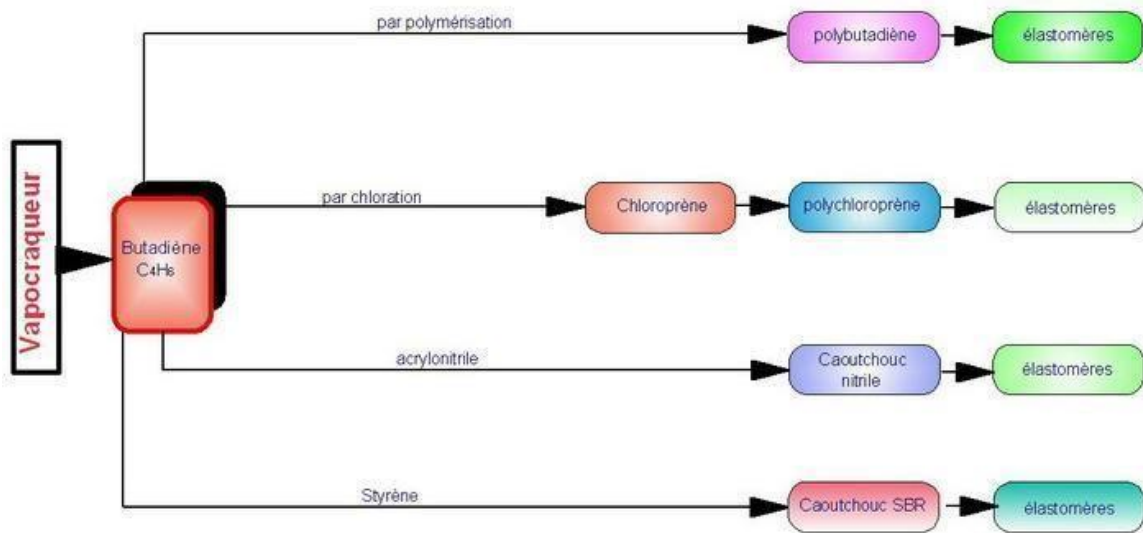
Vapocraqueur

Butadiène $C_4H_6$

par polymérisation

polybutadiène

élastomères

par chloration

Chloroprène

polychloroprène

élastomères

acrylonitrile

Caoutchouc nitrile

élastomères

Styrène

Caoutchouc SBR

élastomères